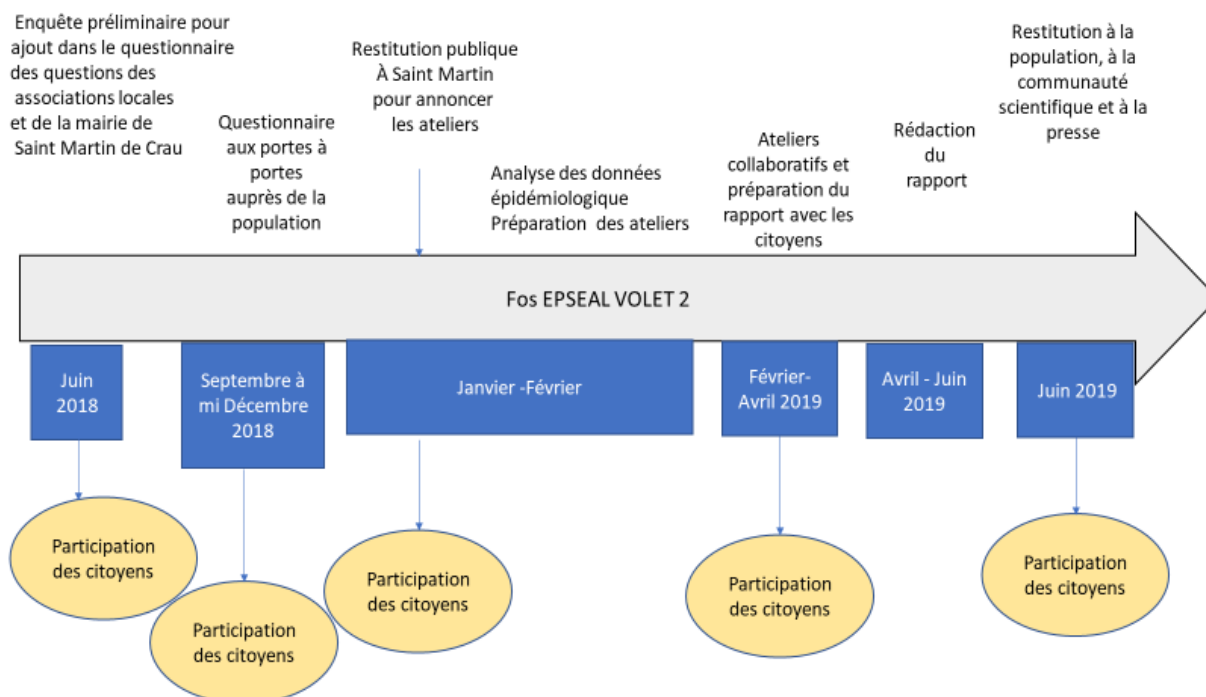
Enquête préliminaire pour ajout dans le questionnaire des questions des associations locales et de la mairie de Saint Martin de Crau

Questionnaire aux portes à portes auprès de la population

Restitution publique À Saint Martin pour annoncer les ateliers

Analyse des données épidémiologique
Préparation des ateliers

Ateliers collaboratifs et préparation du rapport avec les citoyens

Rédaction du rapport

Restitution à la population, à la communauté scientifique et à la presse

Fos EPSEAL VOLET 2

Juin 2018

Septembre à mi Décembre 2018

Janvier -Février

Février-Avril 2019

Avril - Juin 2019

Juin 2019

Participation des citoyens

Participation des citoyens

Participation des citoyens

Participation des citoyens

Participation des citoyens